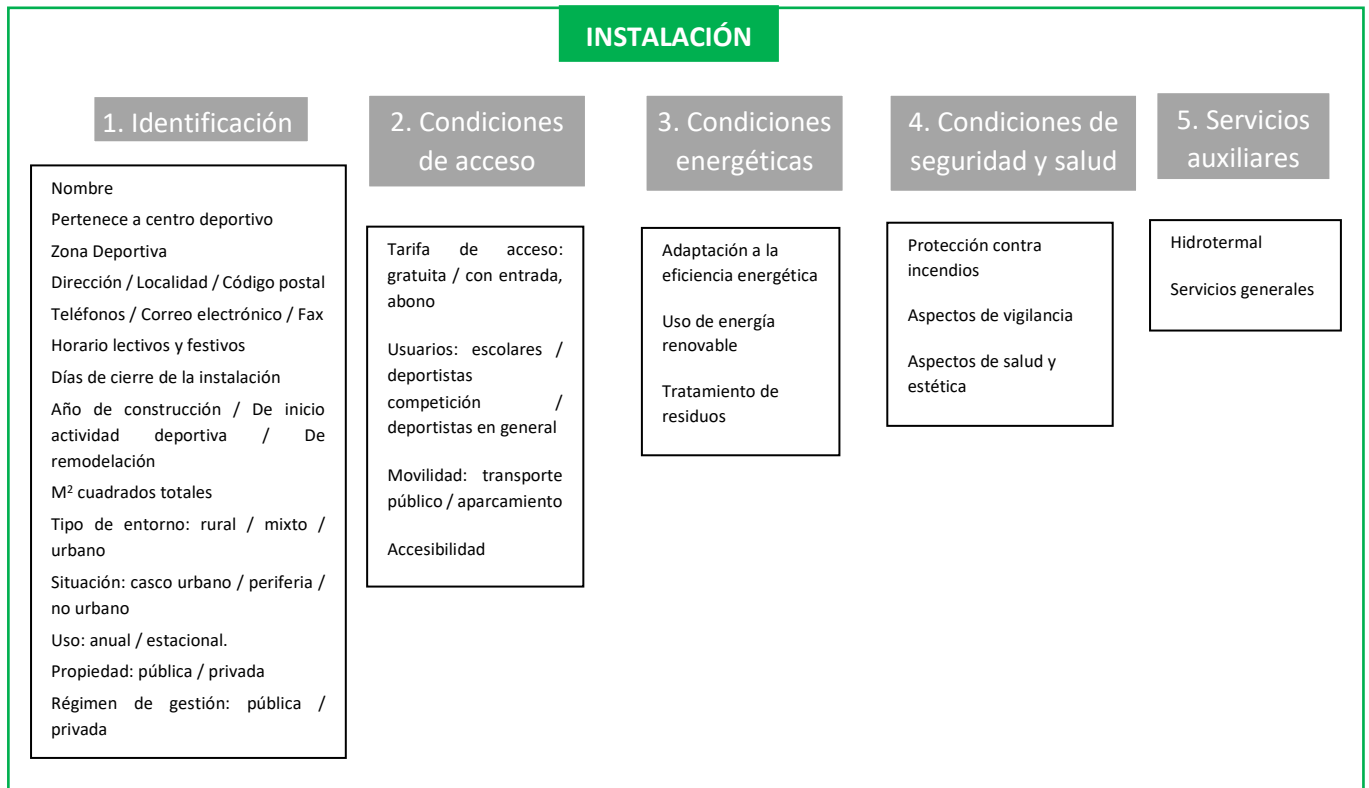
INSTALACIÓN

1. Identificación

Nombre
Pertenece a centro deportivo
Zona Deportiva
Dirección / Localidad / Código postal
Teléfonos / Correo electrónico / Fax
Horario lectivos y festivos
Días de cierre de la instalación
Año de construcción / De inicio actividad deportiva / De remodelación
M$^2$ cuadrados totales
Tipo de entorno: rural / mixto / urbano
Situación: casco urbano / periferia / no urbano
Uso: anual / estacional.
Propiedad: pública / privada
Régimen de gestión: pública / privada

2. Condiciones de acceso

Tarifa de acceso: gratuita / con entrada, abono

Usuarios: escolares / deportistas competición / deportistas en general

Movilidad: transporte público / aparcamiento

Accesibilidad

3. Condiciones energéticas

Adaptación a la eficiencia energética

Uso de energía renovable

Tratamiento de residuos

4. Condiciones de seguridad y salud

Protección contra incendios

Aspectos de vigilancia

Aspectos de salud y estética

5. Servicios auxiliares

Hidrotermal

Servicios generales